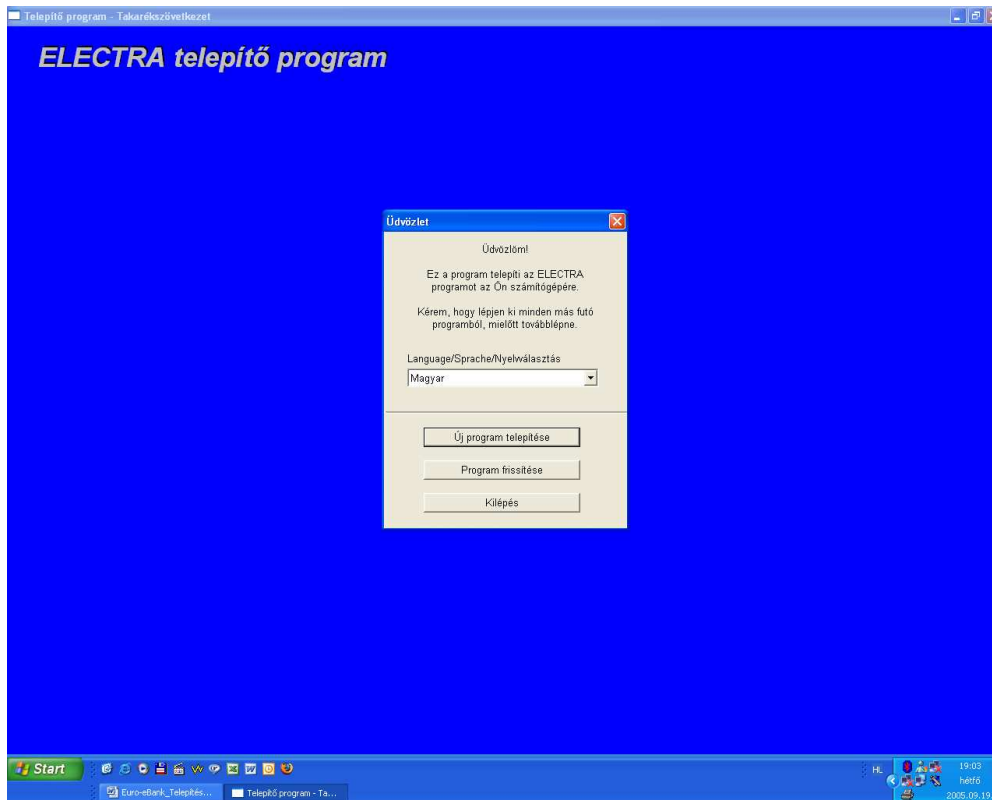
Telepítő program - Takarékszövetkezet

ELECTRA telepítő program

Üdvözlet

Üdvözlöm!

Ez a program telepíti az ELECTRA programot az Ön számítógépére.

Kérem, hogy lépjen ki minden más futó programból, mielőtt továbblépne.

Language/Sprache/Nyelválasztás

Magyar

Új program telepítése

Program frissítése

Kilépés

Start

Euro-eBank_Telepítés...

Telepítő program - Ta...

HL

19:03
hétfő
2005.09.19